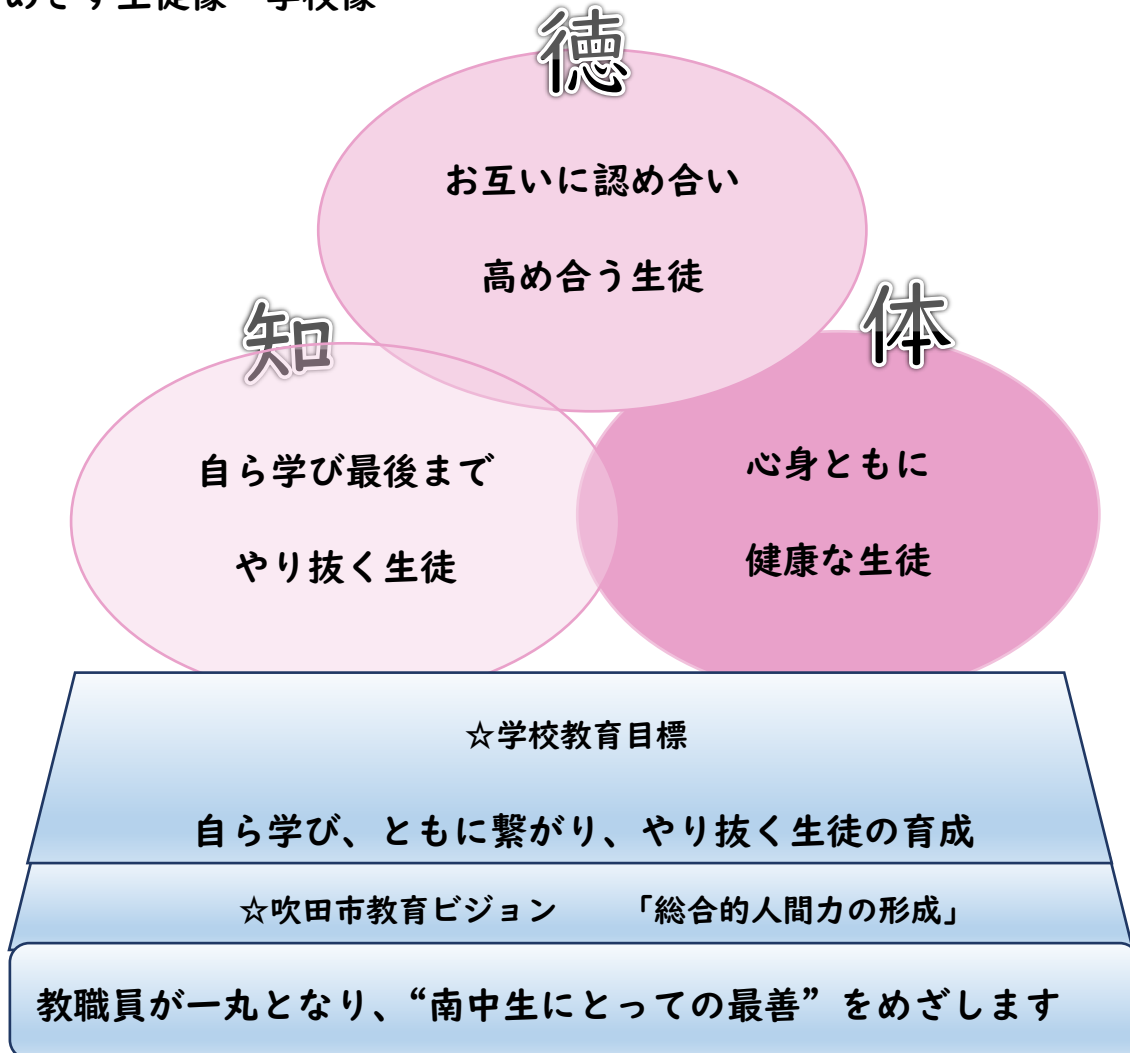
めざす生徒像　学校像

徳

お互いに認め合い

高め合う生徒

知

自ら学び最後まで

やり抜く生徒

体

心身ともに

健康な生徒

☆学校教育目標

自ら学び、ともに繋がり、やり抜く生徒の育成

☆吹田市教育ビジョン　「総合的人間力の形成」

教職員が一丸となり、“南中生にとっての最善”をめざします